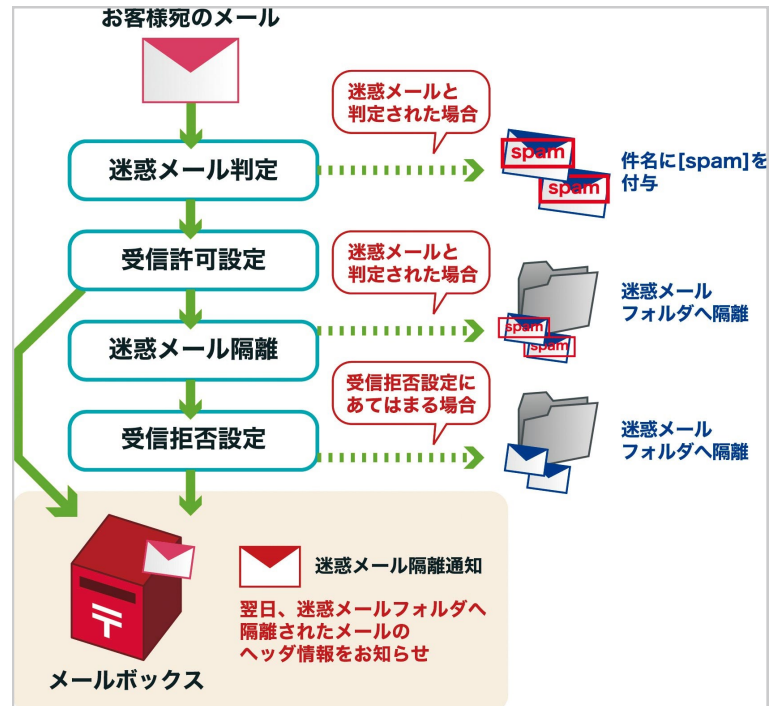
お客様宛のメール

迷惑メール判定

迷惑メールと判定された場合

spam

spam

件名に[spam]を付与

受信許可設定

迷惑メールと判定された場合

迷惑メール隔離

spam

spam

迷惑メールフォルダへ隔離

受信拒否設定にあてはまる場合

受信拒否設定

迷惑メールフォルダへ隔離

〒

メールボックス

迷惑メール隔離通知

翌日、迷惑メールフォルダへ隔離されたメールのヘッダ情報をお知らせ